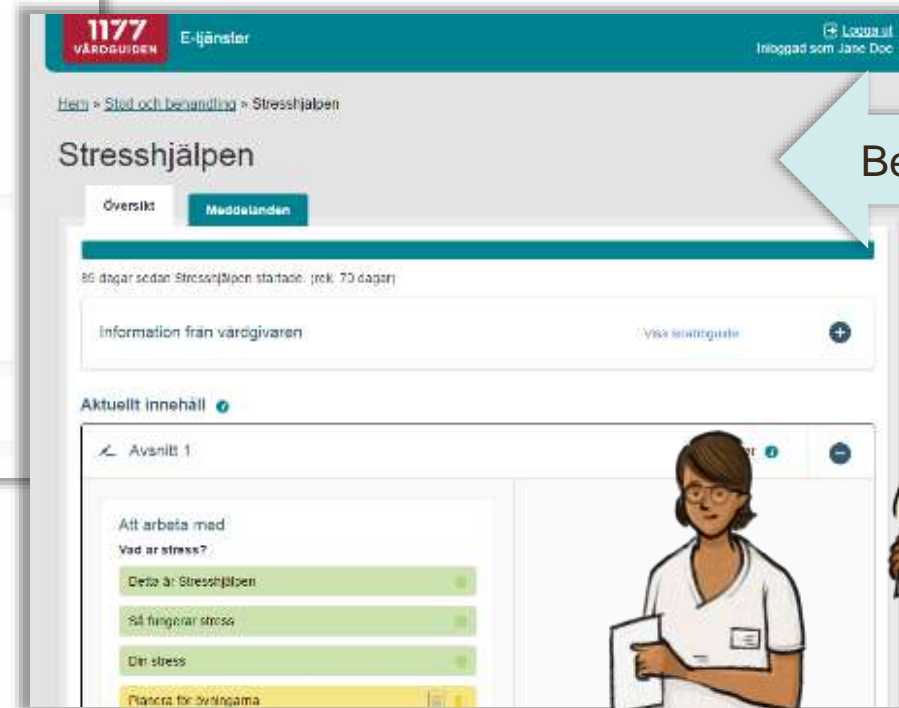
1177 VÅRDGUIDEN E-tjänster

Logga ut
Inloggad som Jane Doe

Hem » Stöd och behandling » Stresshjälpen

Stresshjälpen

Be

Översikt Meddelanden

89 dagar sedan Stresshjälpen startade. (rek. 70 dagar)

Information från vårdgivaren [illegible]

Aktuellt innehåll

Avsnitt 1 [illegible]r

Att arbeta med
Vad är stress?

Detta är Stresshjälpen

Så fungerar stress

Din stress

Planera för övningarna